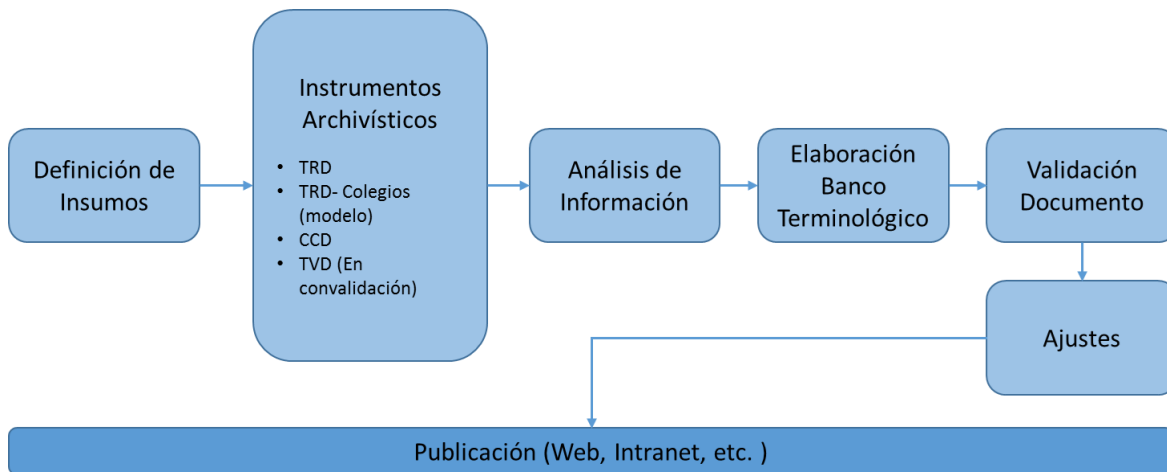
Definición de Insumos

Instrumentos Archivísticos

- TRD
- TRD- Colegios (modelo)
- CCD
- TVD (En convalidación)

Análisis de Información

Elaboración Banco Terminológico

Validación Documento

Ajustes

Publicación (Web, Intranet, etc. )